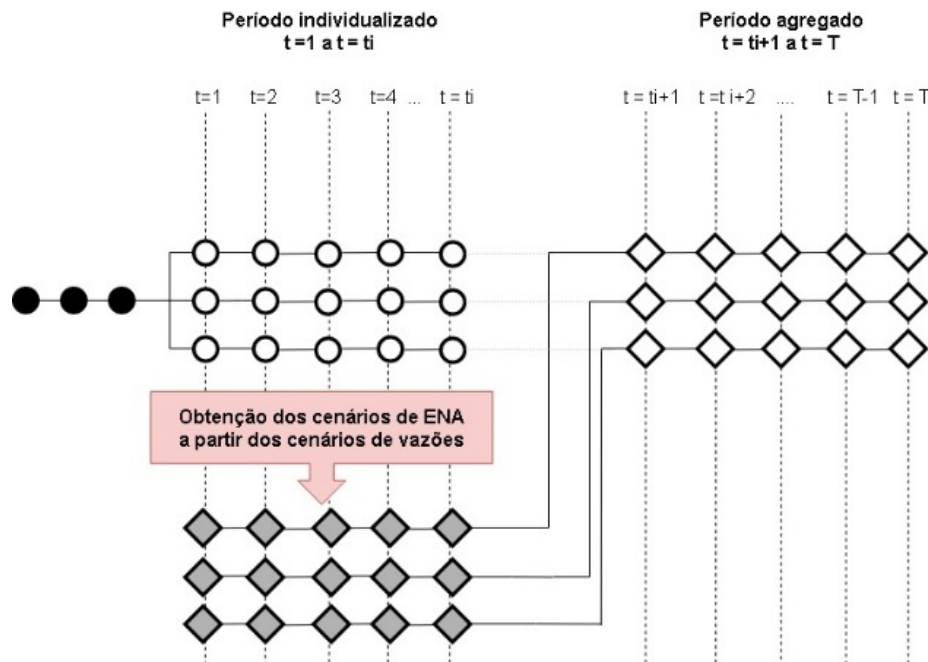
Período individualizado
t = 1 a t = ti

Período agregado
t = ti+1 a t = T

t=1 t=2 t=3 t=4 ... t = ti

t = ti+1 t = t i+2 .... t = T-1 t = T

Obtenção dos cenários de ENA
a partir dos cenários de vazões